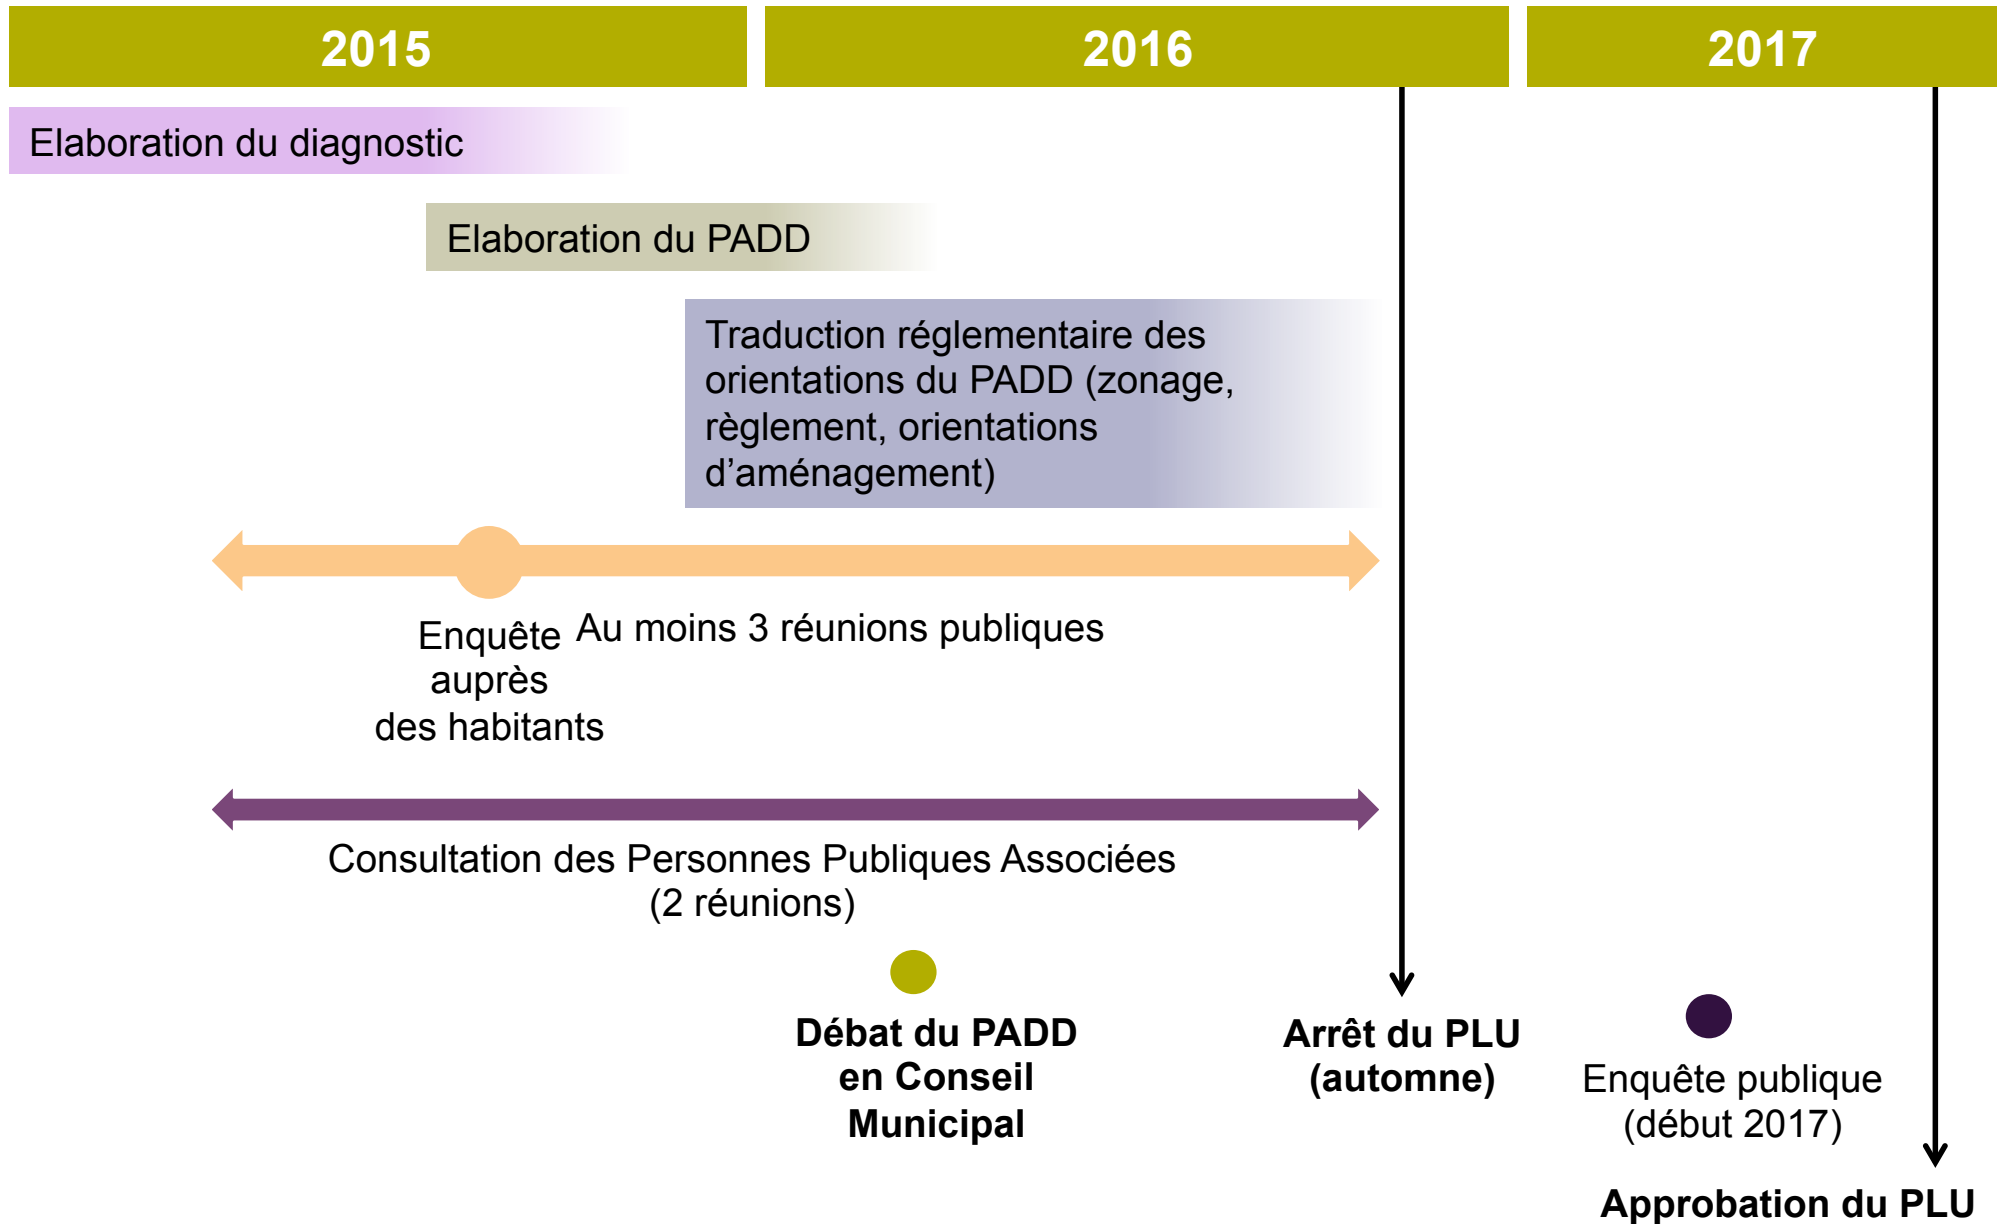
2015

2016

2017

Elaboration du diagnostic

Elaboration du PADD

Traduction réglementaire des orientations du PADD (zonage, règlement, orientations d’aménagement)

Enquête auprès des habitants

Au moins 3 réunions publiques

Consultation des Personnes Publiques Associées (2 réunions)

Débat du PADD en Conseil Municipal

Arrêt du PLU (automne)

Enquête publique (début 2017)

Approbation du PLU